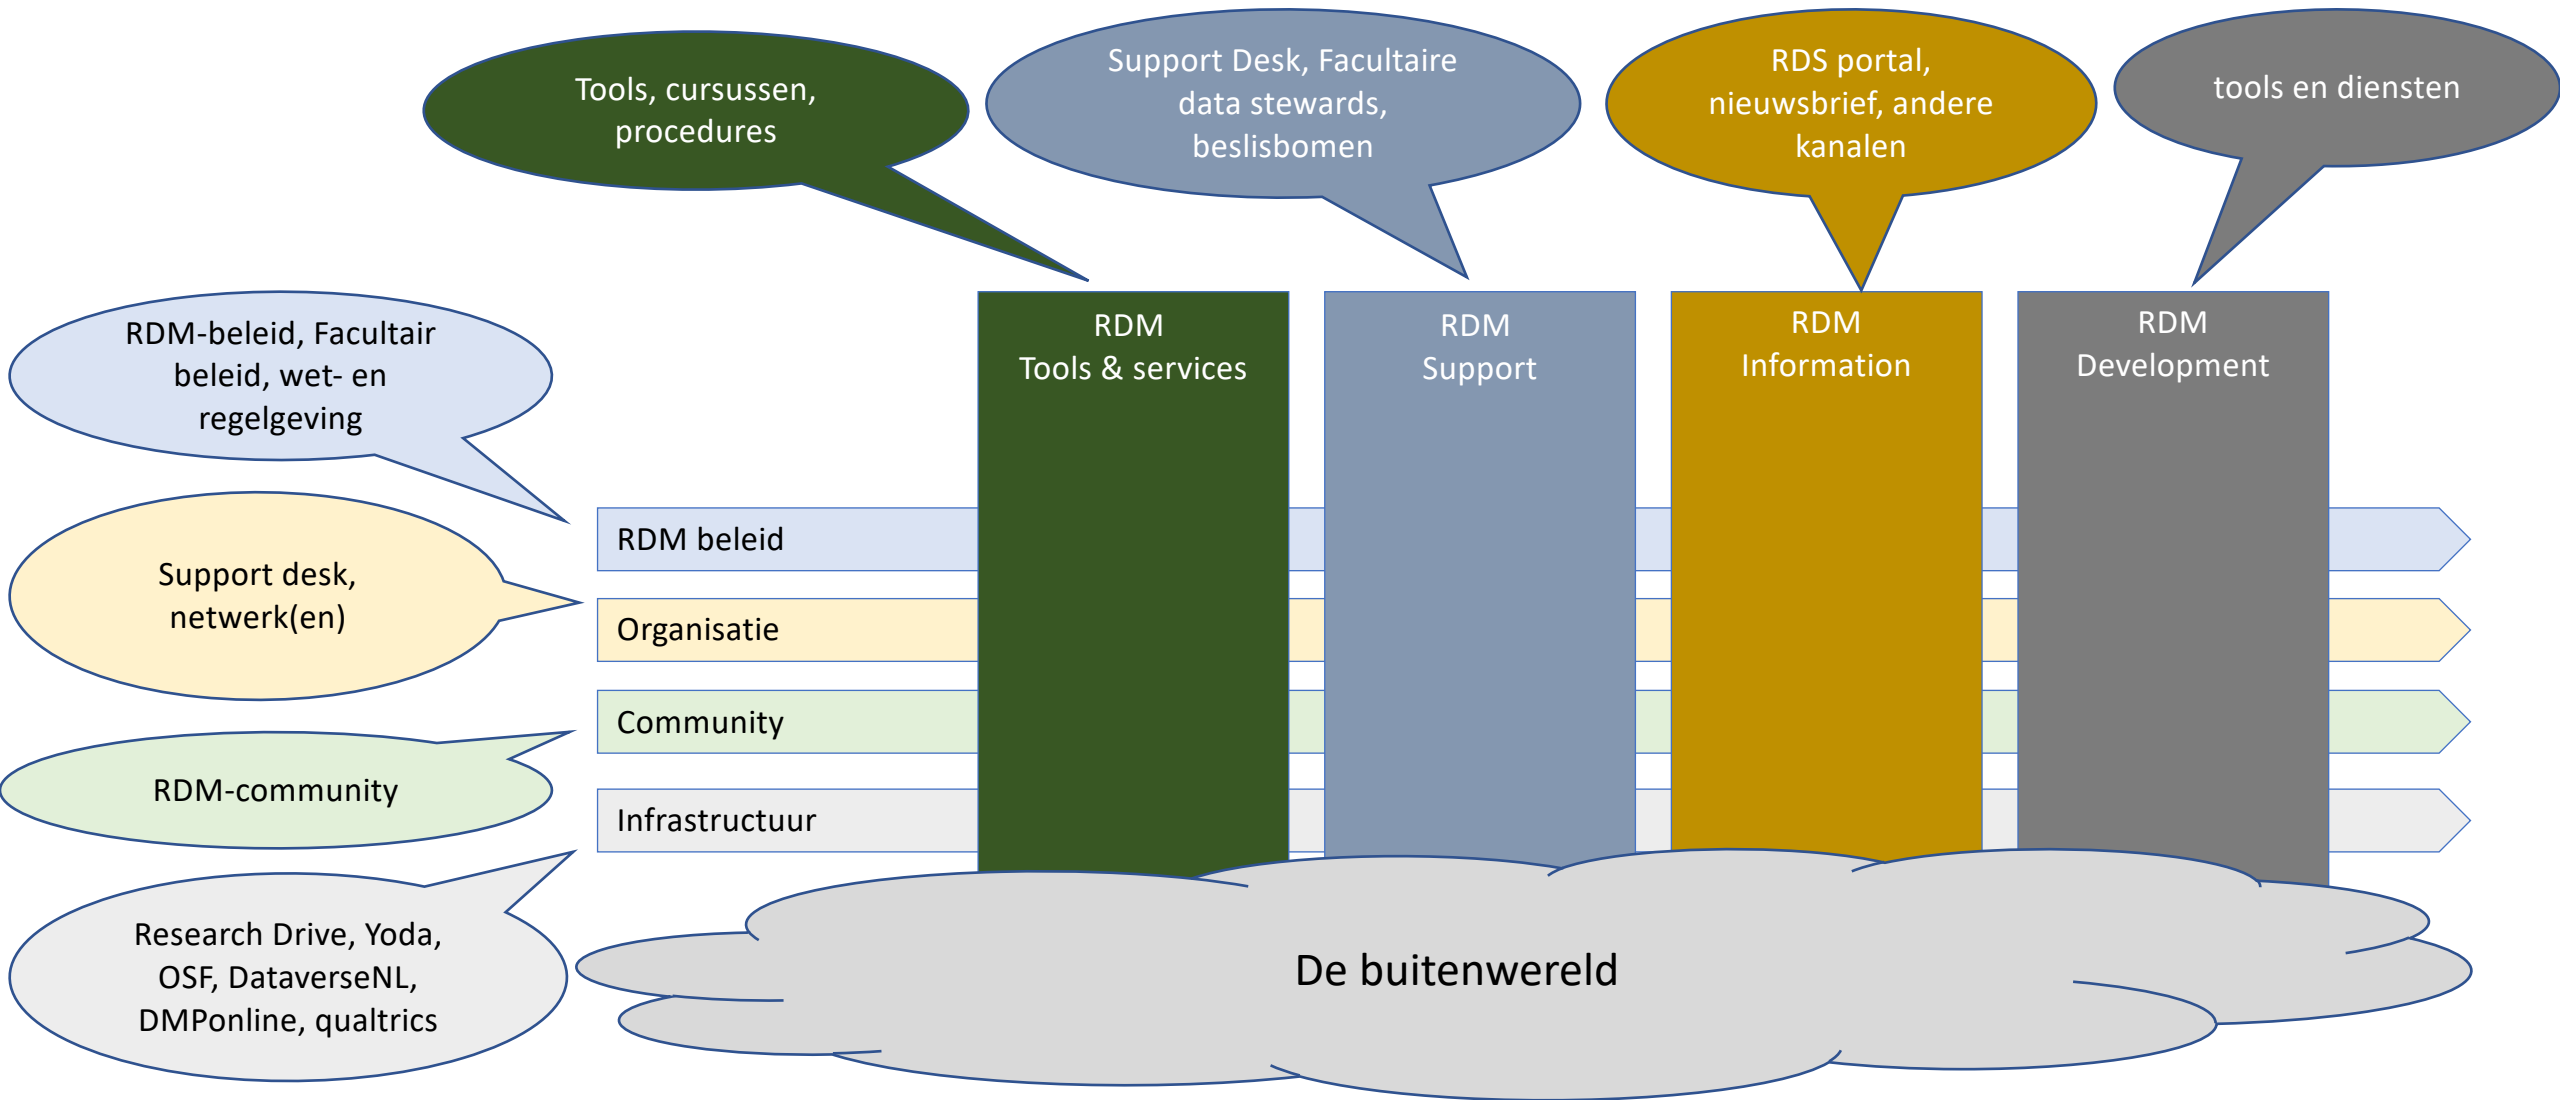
Tools, cursussen, procedures

Support Desk, Facultaire data stewards, beslisbomen

RDS portal, nieuwsbrief, andere kanalen

tools en diensten

RDM-beleid, Facultair beleid, wet- en regelgeving

RDM Tools & services

RDM Support

RDM Information

RDM Development

RDM beleid

Support desk, netwerk(en)

Organisatie

Community

RDM-community

Infrastructuur

Research Drive, Yoda, OSF, DataverseNL, DMPonline, qualtrics

De buitenwereld